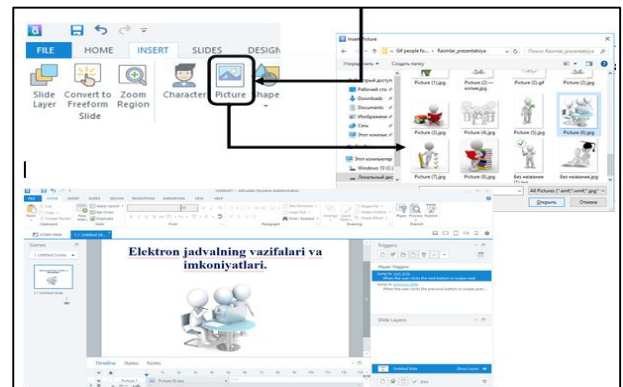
FILE HOME INSERT SLIDES DESIGN

Slide Layer Convert to Freeform Slide Zoom Region Character Picture Shape

Insert Picture

« Gif people fo... › Rasmlar_prezentatsiya

Поиск: Rasmlar_prezentatsiya

Упорядочить ▾ Создать папку

Быстрый доступ
Рабочий сто...
Downloads
Documents
Изображени...
Сеть
Этот компьютер
Windows 10 (C:)
Локальный дис...

Picture (1).jpg
Picture (2) — копия.jpg
Picture (2).gif
Picture (3).jpg
Picture (4).jpg
Picture (5).jpg
Picture (6).jpg
Picture (7).jpg
Picture (8).jpg
Без названия (1).jpg
Без названия (2).jpg

All Pictures (*.emf;*.wmf;*.jpg;

Открыть Отмена

Elektron jadvalning vazifalari va imkoniyatlari.

Scenes

1 Untitled Scene

1.1 Untitled Slide

Triggers

Slide Layers

Untitled Slide

Timeline States Notes

Picture 1